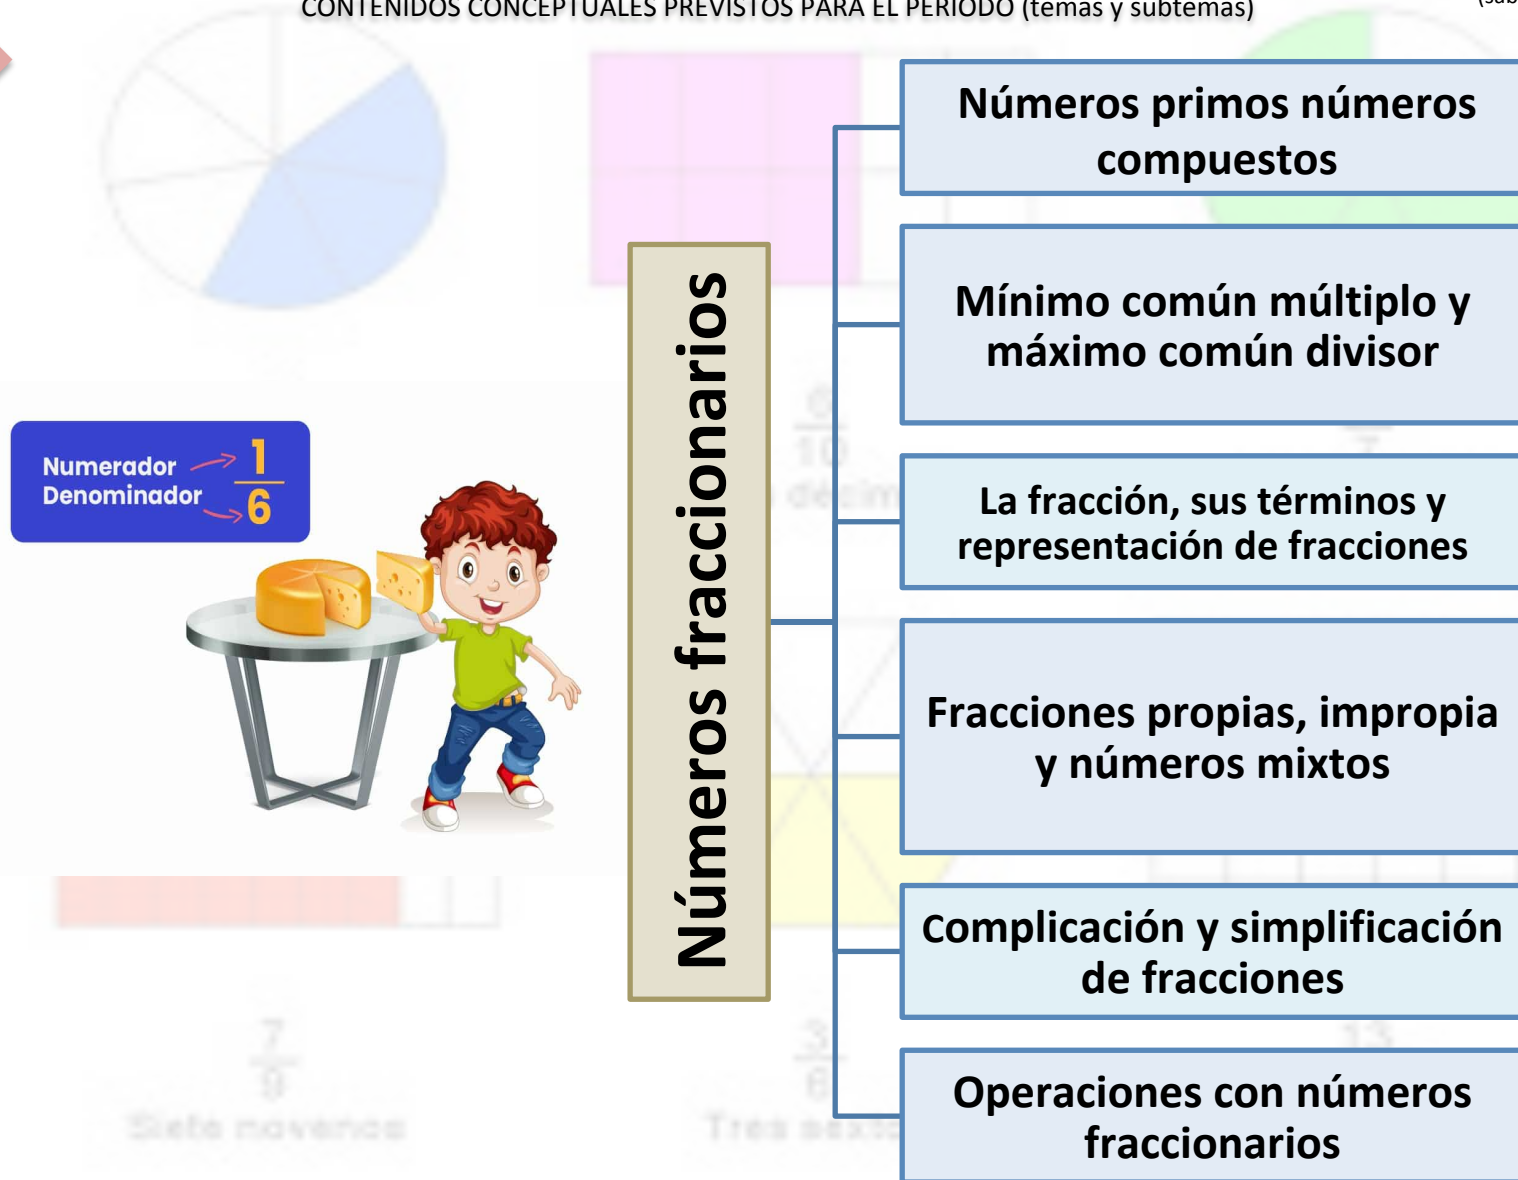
CONTENIDOS CONCEPTUALES PREVISTOS PARA EL PERIODO (temas y subtemas)

Numerador $1$
Denominador $6$

Números fraccionarios

Números primos números compuestos

Mínimo común múltiplo y máximo común divisor

La fracción, sus términos y representación de fracciones

Fracciones propias, impropia y números mixtos

Complicación y simplificación de fracciones

Operaciones con números fraccionarios

$\frac{7}{9}$
Siete novenos

$\frac{3}{6}$
Tres sextos